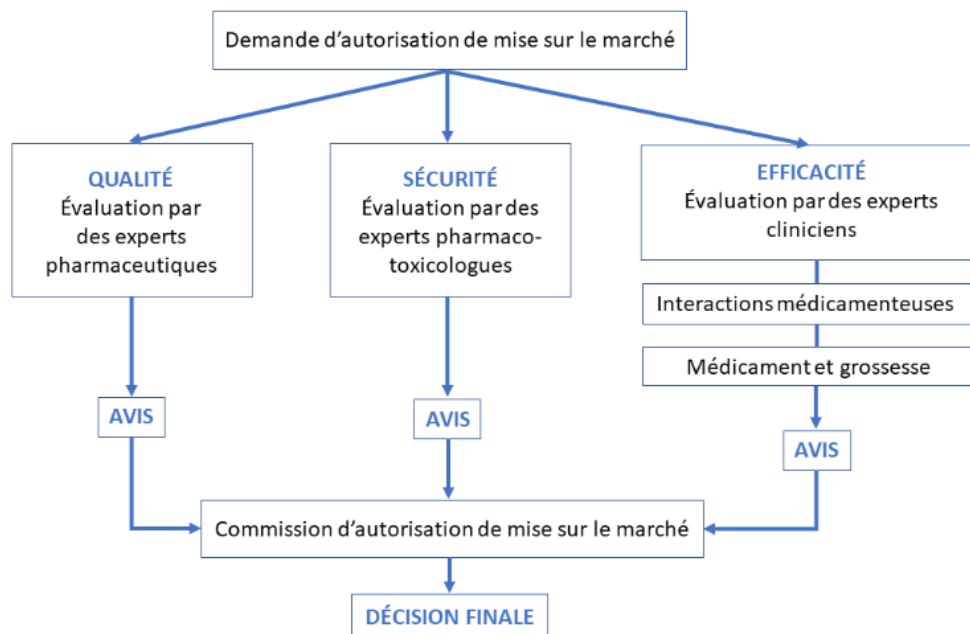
Demande d’autorisation de mise sur le marché

QUALITÉ
Évaluation par des experts pharmaceutiques

SÉCURITÉ
Évaluation par des experts pharmaco-toxicologues

EFFICACITÉ
Évaluation par des experts cliniciens

Interactions médicamenteuses

Médicament et grossesse

AVIS

AVIS

AVIS

Commission d’autorisation de mise sur le marché

DÉCISION FINALE